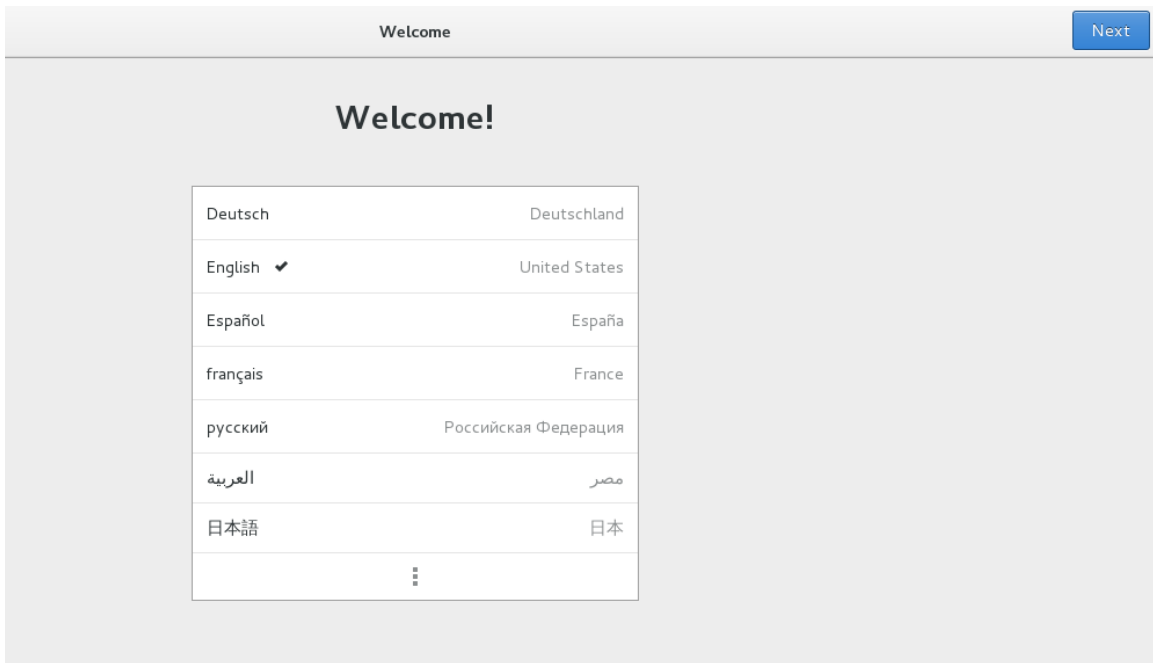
Welcome

Next

Welcome!

| | |
|---|---|
| Deutsch | Deutschland |
| English ✔ | United States |
| Español | España |
| français | France |
| русский | Российская Федерация |
| العربية | مصر |
| 日本語 | 日本 |